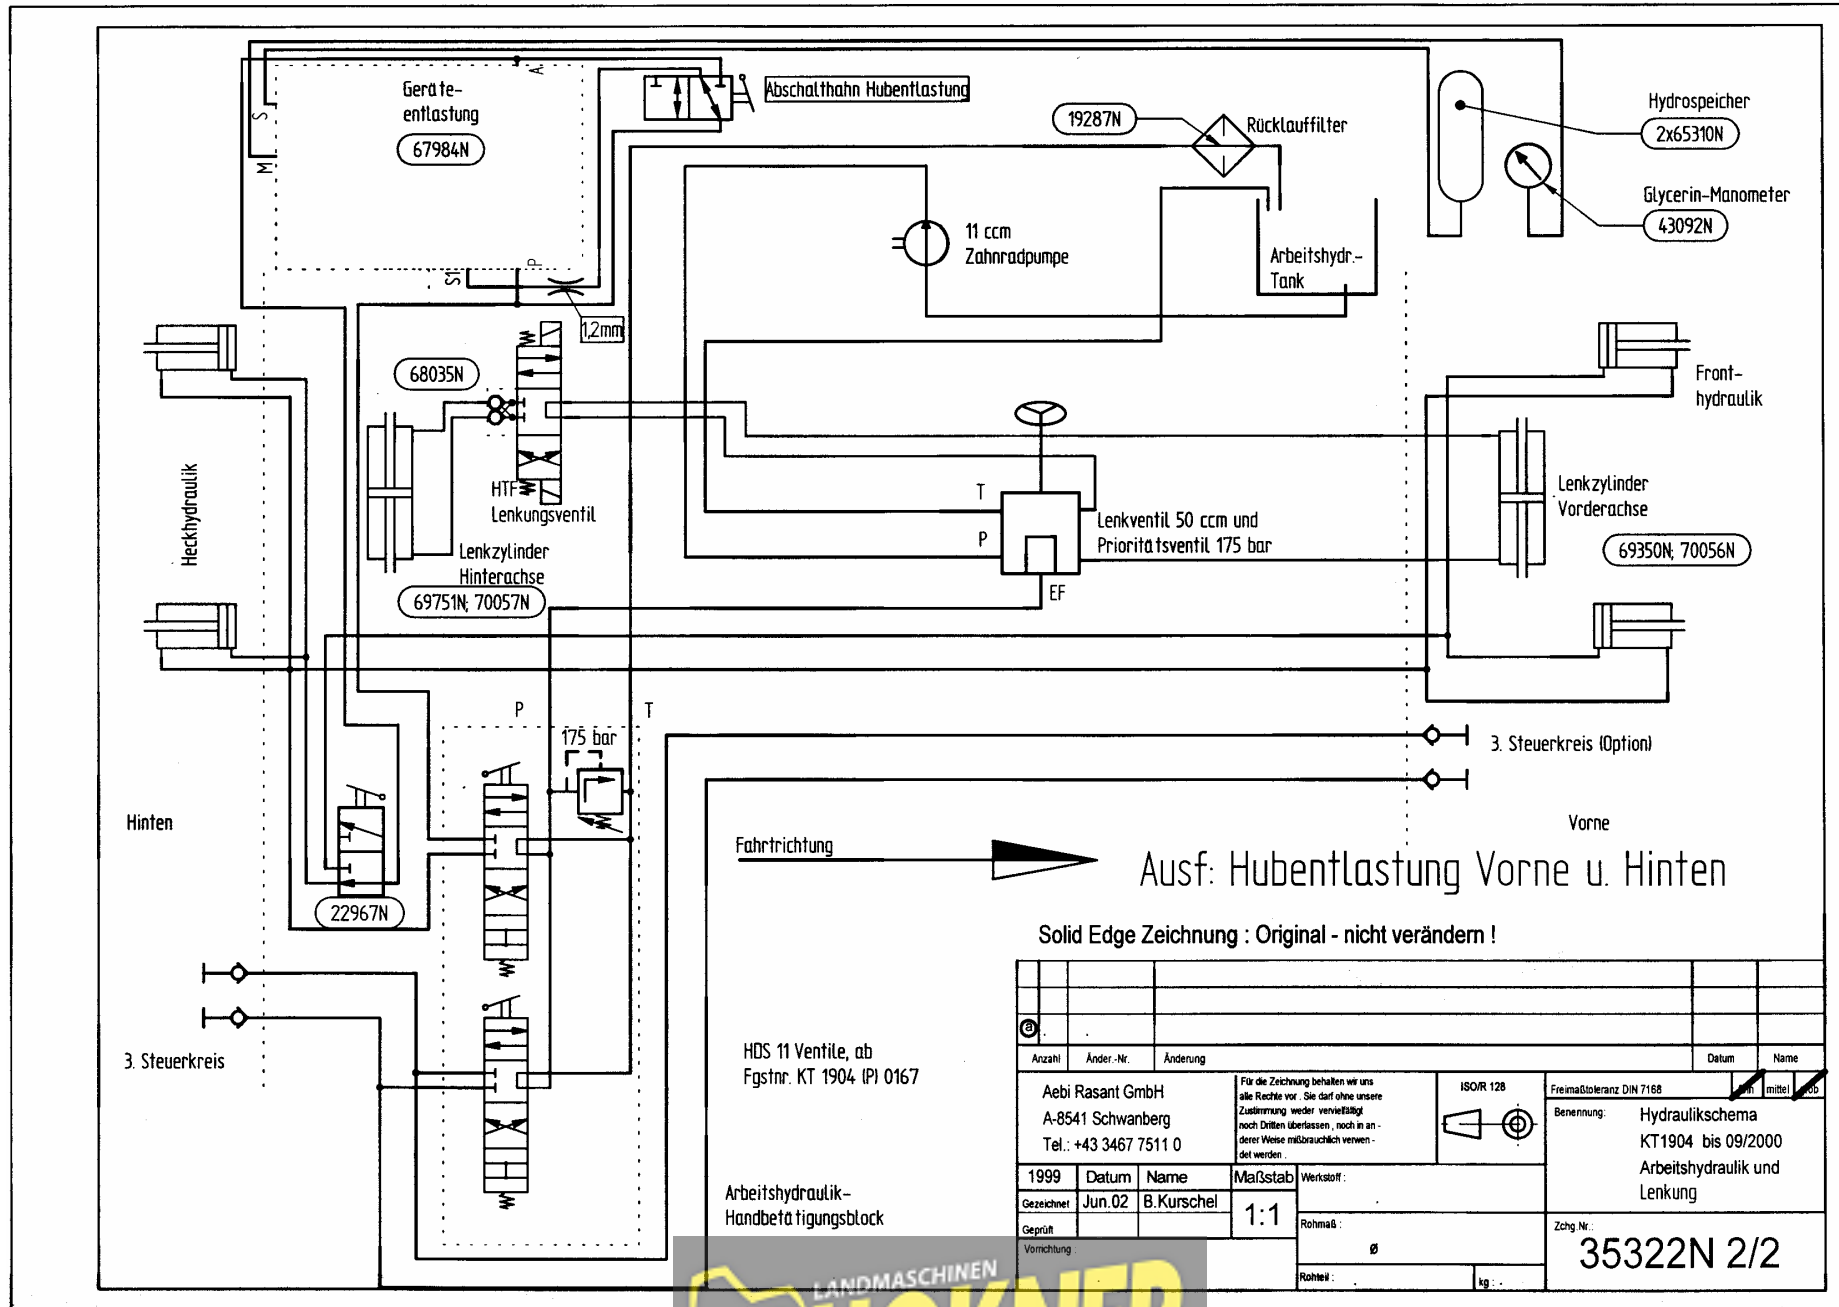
Geräte-
entlastung
67984N

S
M
A
P
S1

Abschalthahn Hubentlastung

19287N
Rücklauffilter

Hydrospeicher
2x65310N

Glycerin-Manometer
43092N

11 ccm
Zahnradpumpe

Arbeitshydr.-
Tank

1,2mm

68035N

HTF
Lenkungsventil

Lenkzylinder
Hinterachse
69751N; 70057N

Heckhydraulik

Front-
hydraulik

Lenkzylinder
Vorderachse

69350N; 70056N

T
P
EF

Lenkventil 50 ccm und
Prioritätsventil 175 bar

P
T
175 bar

3. Steuerkreis (Option)

Hinten

Vorne

22967N

Fahrtrichtung

Ausf: Hubentlastung Vorne u. Hinten

Solid Edge Zeichnung : Original - nicht verändern !

3. Steuerkreis

HDS 11 Ventile, ab
Fgstnr. KT 1904 (P) 0167

Arbeitshydraulik-
Handbetätigungsblock

a
Anzahl | Änder.-Nr. | Änderung | Datum | Name

Aebi Rasant GmbH
A-8541 Schwanberg
Tel.: +43 3467 7511 0

Für die Zeichnung behalten wir uns alle Rechte vor. Sie darf ohne unsere Zustimmung weder vervielfältigt noch Dritten überlassen, noch in anderer Weise mißbräuchlich verwendet werden.

ISO/R 128

Freimaßtoleranz DIN 7168
fein mittel grob

Benennung:
Hydraulikschema
KT1904 bis 09/2000
Arbeitshydraulik und
Lenkung

| 1999 | Datum | Name | Maßstab |
|---|---|---|---|
| Gezeichnet | Jun.02 | B.Kurschel | 1:1 |
| Geprüft | | | |
| Vorrichtung | | | |

Werkstoff:
Rohmaß:
ø
Rohteil:
kg:

Zchg.Nr.:
35322N 2/2

LANDMASCHINEN